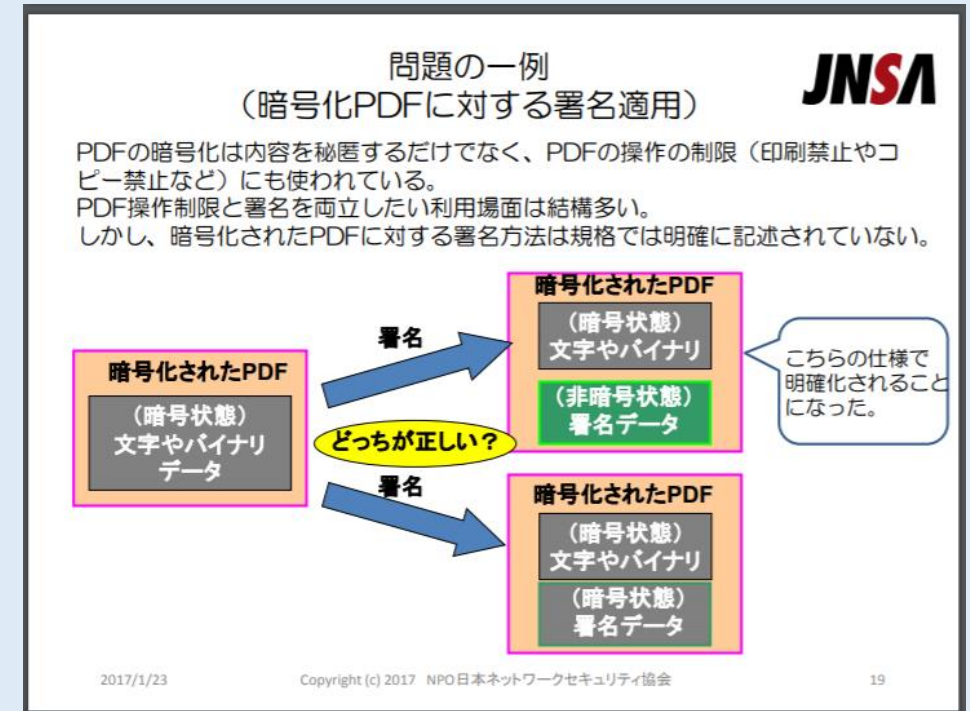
問題の一例
（暗号化PDFに対する署名適用）

JNSA

PDFの暗号化は内容を秘匿するだけでなく、PDFの操作の制限（印刷禁止やコピー禁止など）にも使われている。
PDF操作制限と署名を両立したい利用場面は結構多い。
しかし、暗号化されたPDFに対する署名方法は規格では明確に記述されていない。

暗号化されたPDF
（暗号状態）
文字やバイナリ
データ

署名

暗号化されたPDF
（暗号状態）
文字やバイナリ
（非暗号状態）
署名データ

こちらの仕様で明確化されることになった。

どっちが正しい？

署名

暗号化されたPDF
（暗号状態）
文字やバイナリ
（暗号状態）
署名データ

2017/1/23　Copyright (c) 2017 NPO日本ネットワークセキュリティ協会　19